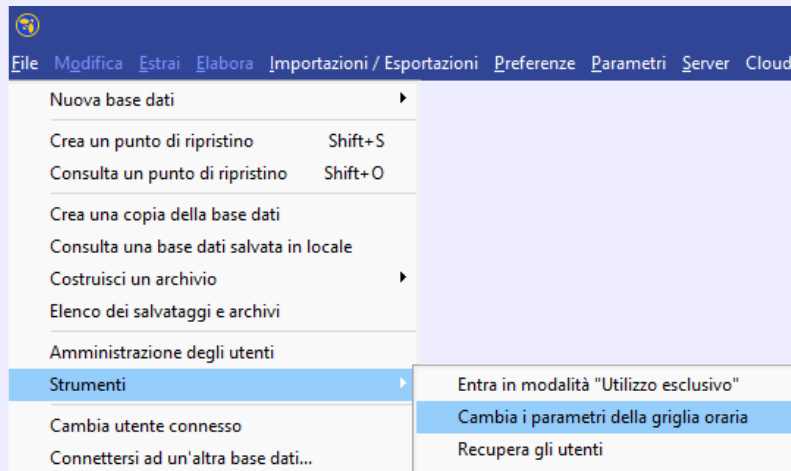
File Modifica Estrai Elabora Importazioni / Esportazioni Preferenze Parametri Server Cloud

Nuova base dati

Crea un punto di ripristino Shift+S
Consulta un punto di ripristino Shift+O

Crea una copia della base dati
Consulta una base dati salvata in locale
Costruisci un archivio
Elenco dei salvataggi e archivi

Amministrazione degli utenti
Strumenti

Cambia utente connesso
Connettersi ad un'altra base dati...

Entra in modalità "Utilizzo esclusivo"
Cambia i parametri della griglia oraria
Recupera gli utenti